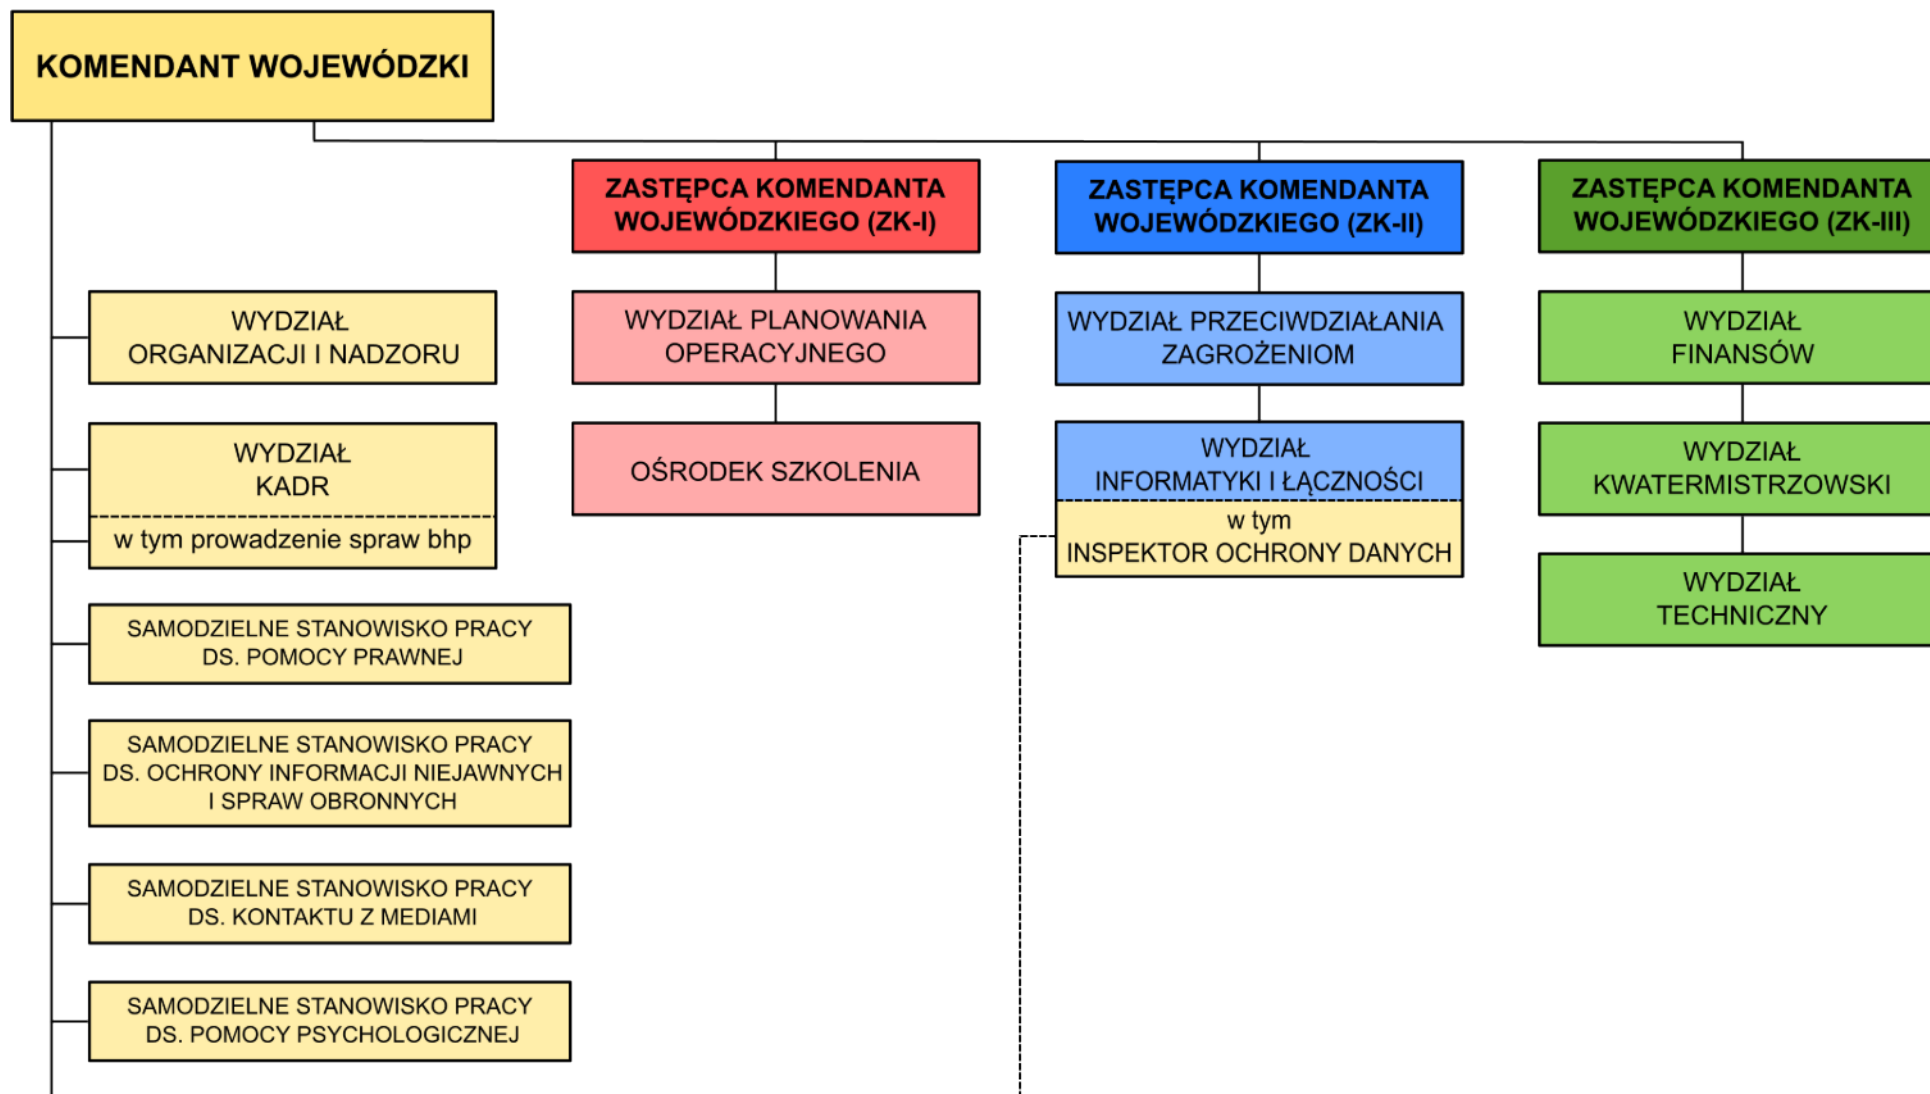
KOMENDANT WOJEWÓDZKI

ZASTĘPCA KOMENDANTA WOJEWÓDZKIEGO (ZK-I)

ZASTĘPCA KOMENDANTA WOJEWÓDZKIEGO (ZK-II)

ZASTĘPCA KOMENDANTA WOJEWÓDZKIEGO (ZK-III)

WYDZIAŁ ORGANIZACJI I NADZORU

WYDZIAŁ KADR

w tym prowadzenie spraw bhp

SAMODZIELNE STANOWISKO PRACY DS. POMOCY PRAWNEJ

SAMODZIELNE STANOWISKO PRACY DS. OCHRONY INFORMACJI NIEJAWNYCH I SPRAW OBRONNYCH

SAMODZIELNE STANOWISKO PRACY DS. KONTAKTU Z MEDIAMI

SAMODZIELNE STANOWISKO PRACY DS. POMOCY PSYCHOLOGICZNEJ

WYDZIAŁ PLANOWANIA OPERACYJNEGO

OŚRODEK SZKOLENIA

WYDZIAŁ PRZECIWDZIAŁANIA ZAGROŻENIOM

WYDZIAŁ INFORMATYKI I ŁĄCZNOŚCI

w tym INSPEKTOR OCHRONY DANYCH

WYDZIAŁ FINANSÓW

WYDZIAŁ KWATERMISTRZOWSKI

WYDZIAŁ TECHNICZNY